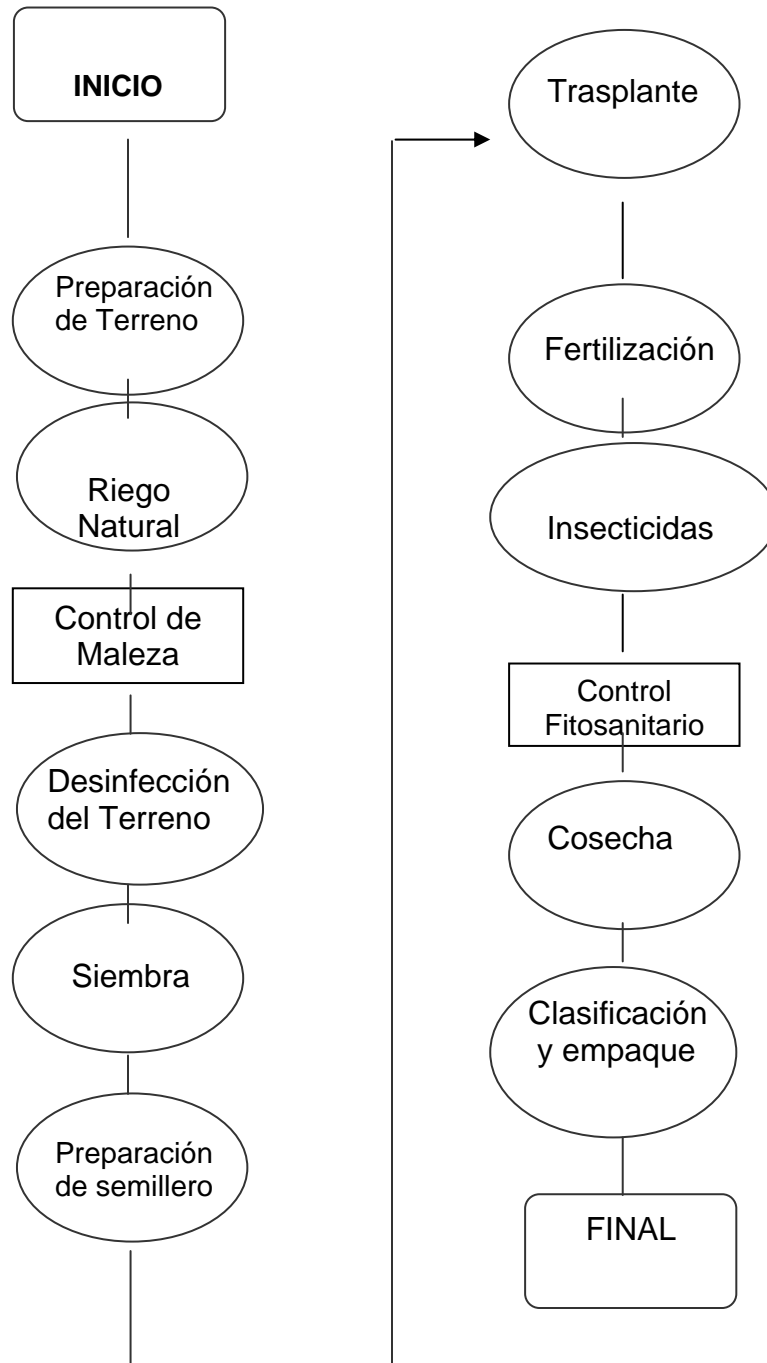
INICIO

Preparación de Terreno

Riego Natural

Control de Maleza

Desinfección del Terreno

Siembra

Preparación de semillero

Trasplante

Fertilización

Insecticidas

Control Fitosanitario

Cosecha

Clasificación y empaque

FINAL